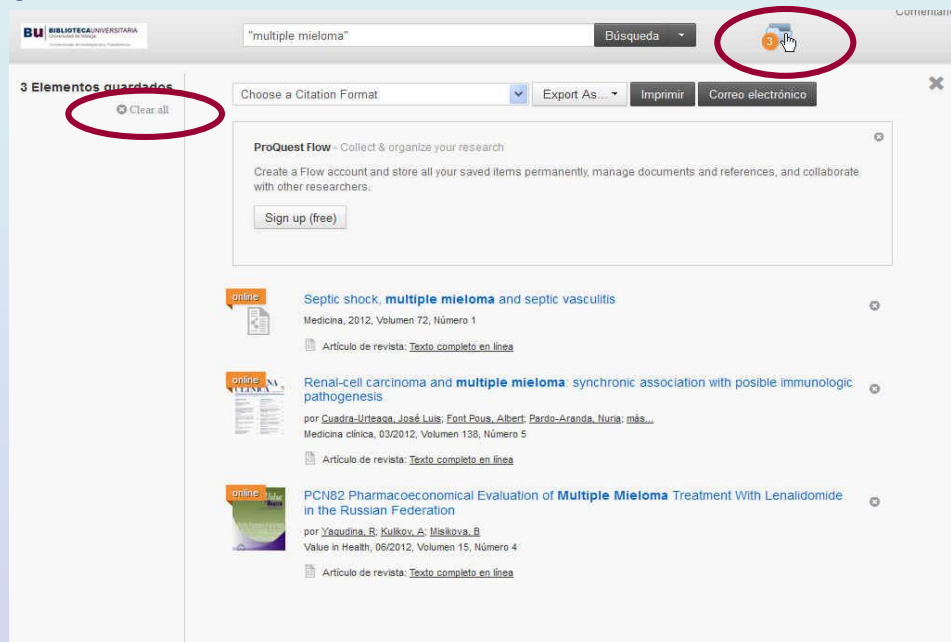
BU BIBLIOTECAUNIVERSITARIA Universidad de Málaga

"multiple mieloma"

Búsqueda

3

Comentario

3 Elementos guardados

Clear all

Choose a Citation Format

Export As...

Imprimir

Correo electrónico

ProQuest Flow - Collect & organize your research

Create a Flow account and store all your saved items permanently, manage documents and references, and collaborate with other researchers.

Sign up (free)

online

Septic shock, multiple mieloma and septic vasculitis

Medicina, 2012, Volumen 72, Número 1

Artículo de revista: Texto completo en línea

online

Renal-cell carcinoma and multiple mieloma: synchronic association with posible immunologic pathogenesis

por Cuadra-Urteaga, José Luis; Font Pous, Albert; Pardo-Aranda, Nuria; más...

Medicina clínica, 03/2012, Volumen 138, Número 5

Artículo de revista: Texto completo en línea

online

PCN82 Pharmacoeconomical Evaluation of Multiple Mieloma Treatment With Lenalidomide in the Russian Federation

por Yagudina, R; Kulikov, A; Misikova, B

Value in Health, 06/2012, Volumen 15, Número 4

Artículo de revista: Texto completo en línea